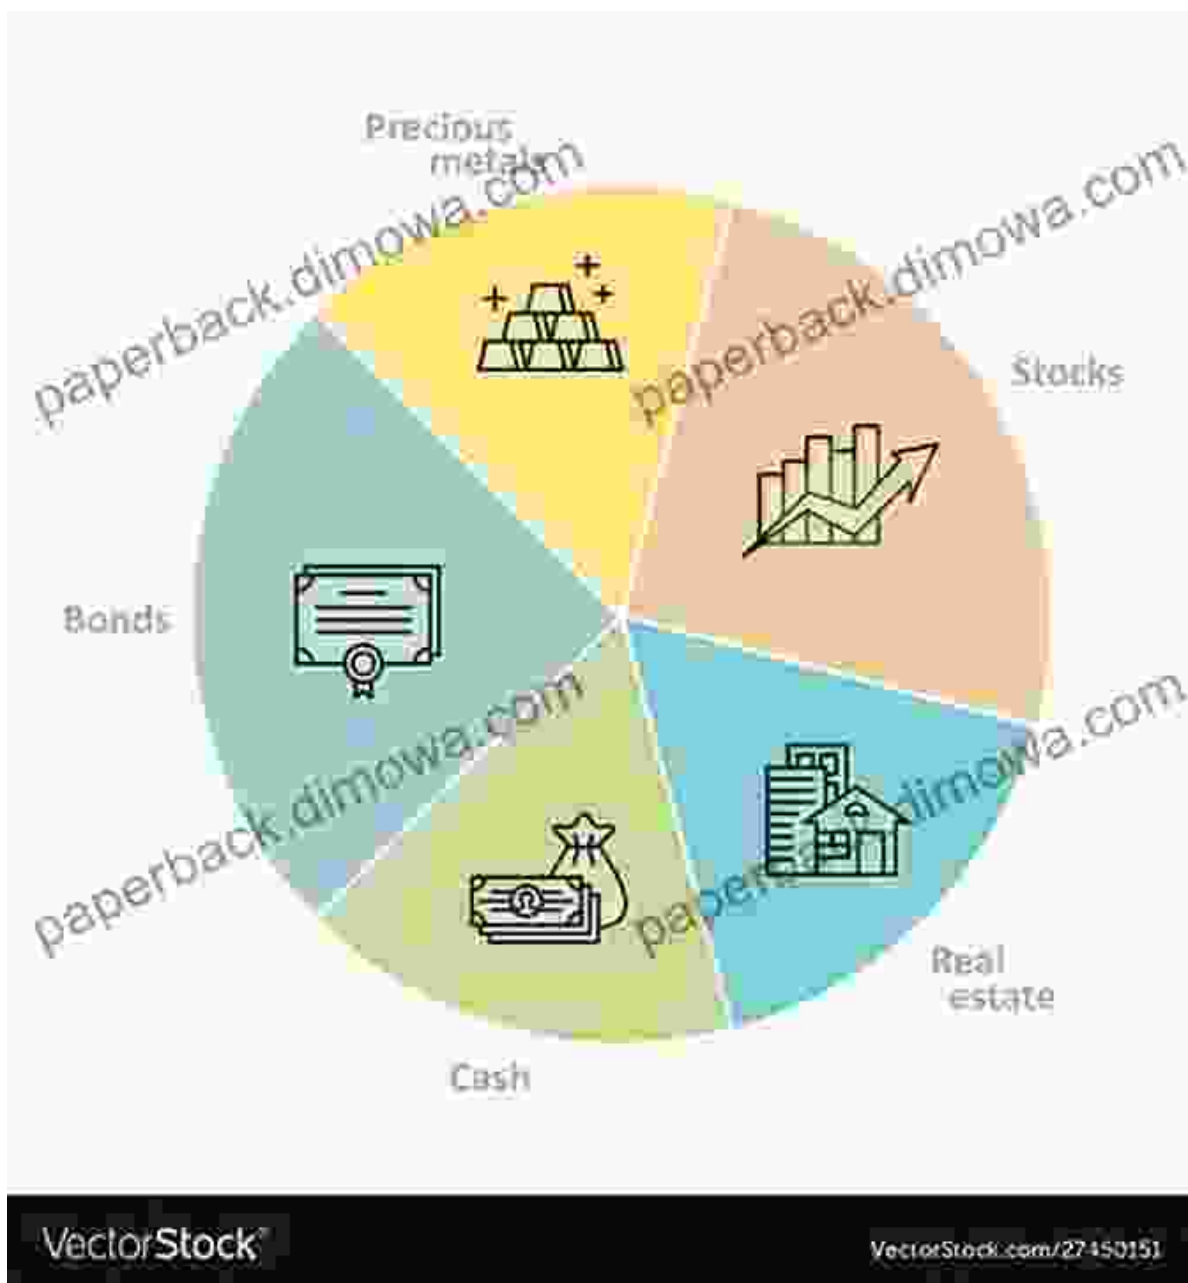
Precious metals

paperback.dimowa.com

paperback.dimowa.com

paperback.dimowa.com

Stocks

Bonds

paperback.dimowa.com

paperback.dimowa.com

paperback.dimowa.com

Real estate

Cash

VectorStock®

VectorStock.com/27450151